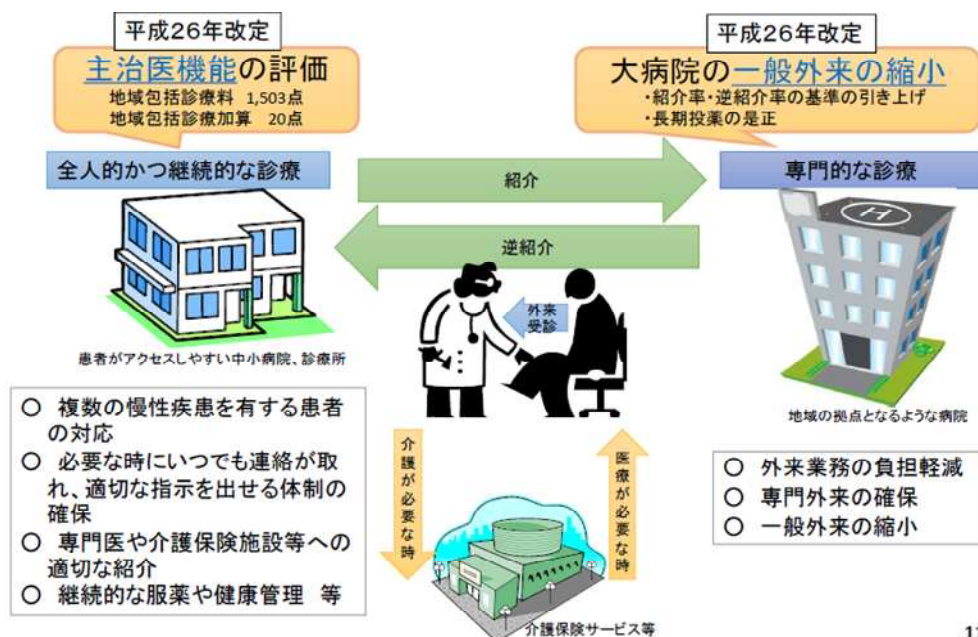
平成26年改定

主治医機能の評価
地域包括診療料 1,503点
地域包括診療加算 20点

全人的かつ継続的な診療

平成26年改定

大病院の一般外来の縮小
・紹介率・逆紹介率の基準の引き上げ
・長期投薬の是正

専門的な診療

紹介

逆紹介

外来受診

患者がアクセスしやすい中小病院、診療所

地域の拠点となるような病院

○ 複数の慢性疾患を有する患者の対応
○ 必要な時にいつでも連絡が取れ、適切な指示を出せる体制の確保
○ 専門医や介護保険施設等への適切な紹介
○ 継続的な服薬や健康管理 等

介護が必要な時

医療が必要な時

介護保険サービス等

○ 外来業務の負担軽減
○ 専門外来の確保
○ 一般外来の縮小

1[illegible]